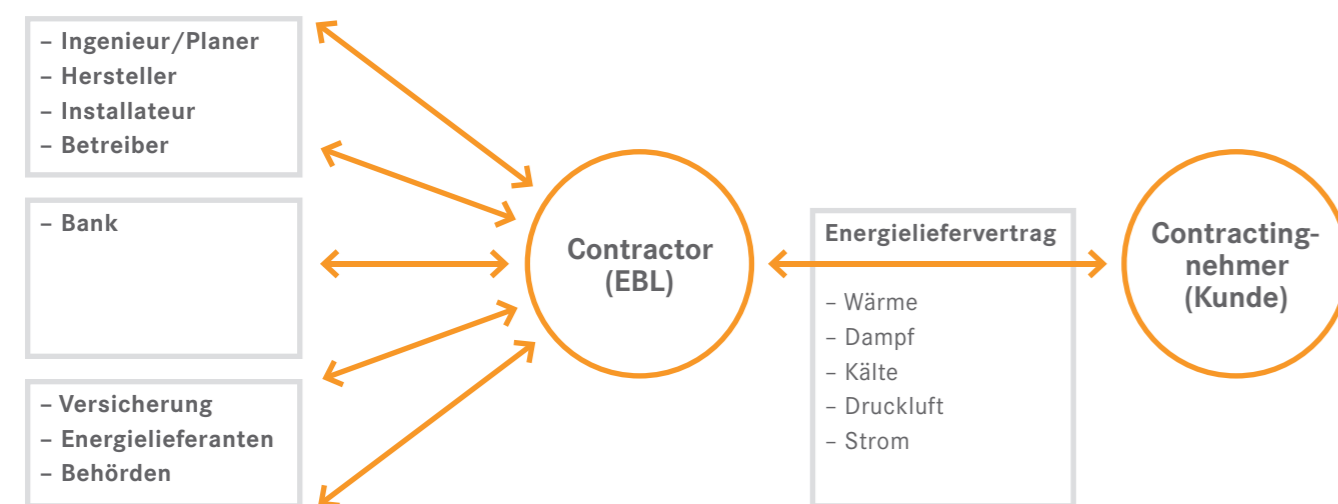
– Ingenieur/Planer
– Hersteller
– Installateur
– Betreiber

– Bank

– Versicherung
– Energielieferanten
– Behörden

Contractor (EBL)

Energieliefervertrag

– Wärme
– Dampf
– Kälte
– Druckluft
– Strom

Contractingnehmer (Kunde)